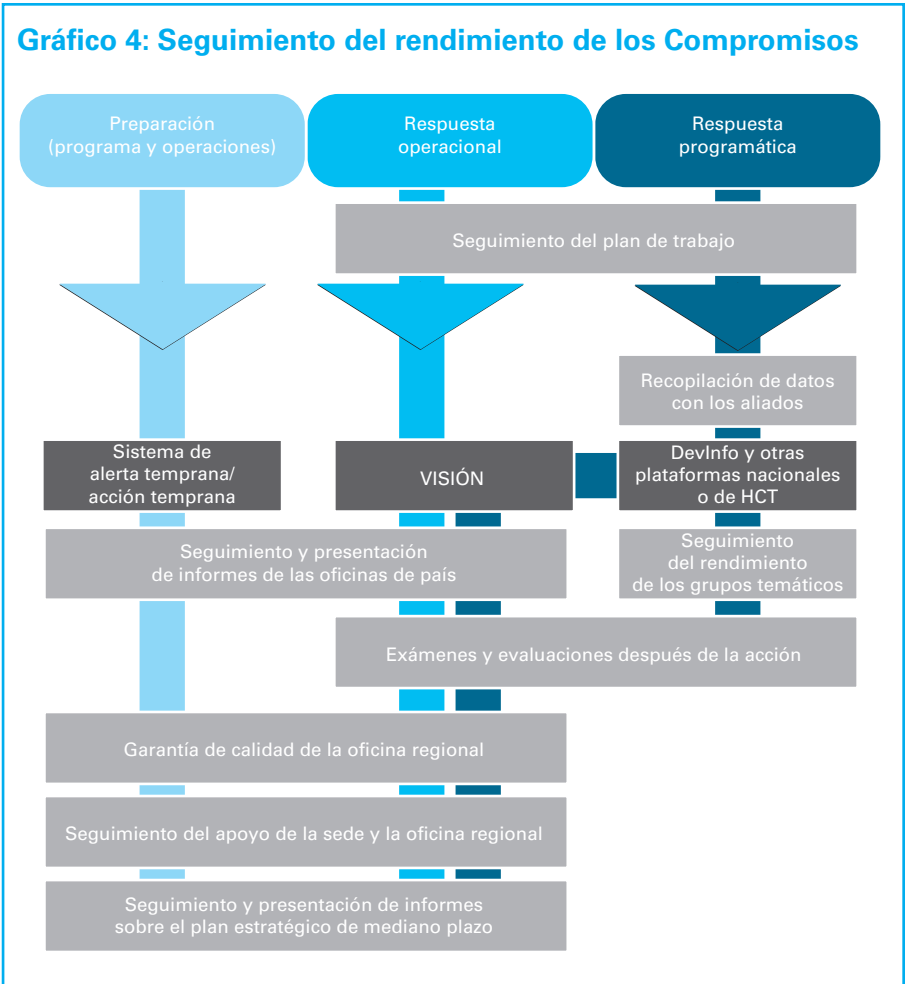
Gráfico 4: Seguimiento del rendimiento de los Compromisos

Preparación (programa y operaciones)

Respuesta operacional

Respuesta programática

Seguimiento del plan de trabajo

Recopilación de datos con los aliados

Sistema de alerta temprana/ acción temprana

VISIÓN

DevInfo y otras plataformas nacionales o de HCT

Seguimiento y presentación de informes de las oficinas de país

Seguimiento del rendimiento de los grupos temáticos

Exámenes y evaluaciones después de la acción

Garantía de calidad de la oficina regional

Seguimiento del apoyo de la sede y la oficina regional

Seguimiento y presentación de informes sobre el plan estratégico de mediano plazo